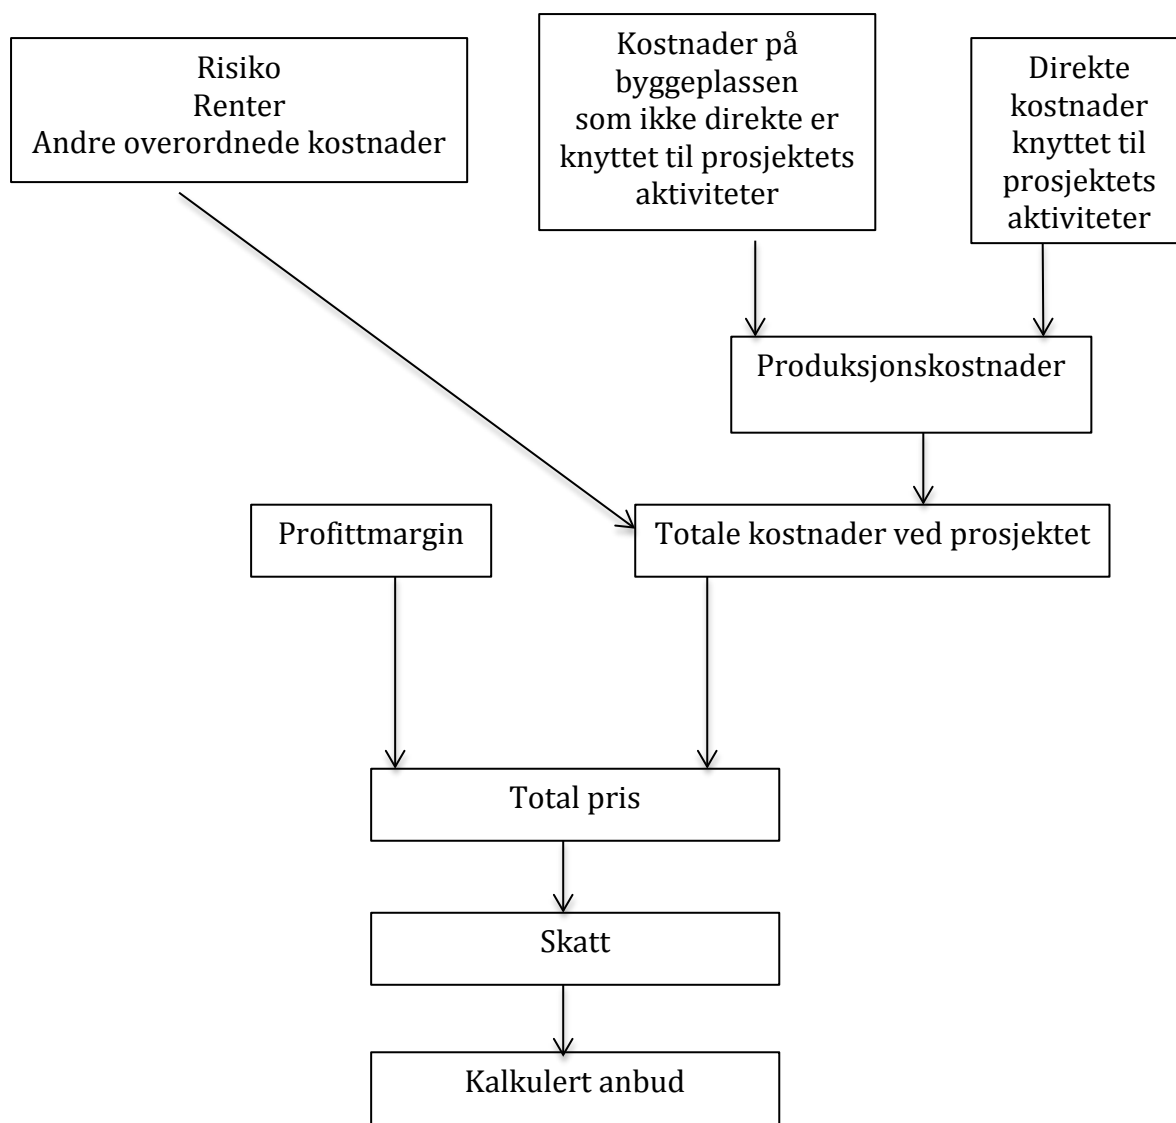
Risiko
Renter
Andre overordnede kostnader

Kostnader på byggeplassen som ikke direkte er knyttet til prosjektets aktiviteter

Direkte kostnader knyttet til prosjektets aktiviteter

Produksjonskostnader

Profittmargin

Totale kostnader ved prosjektet

Total pris

Skatt

Kalkulert anbud